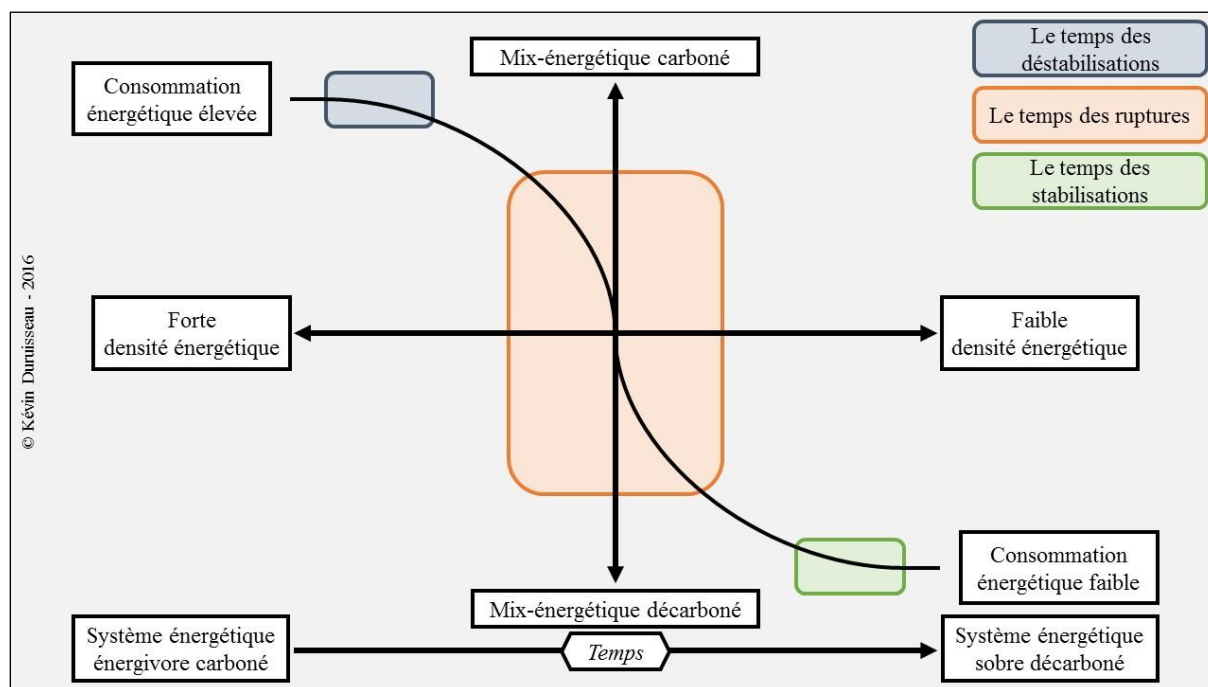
Mix-énergétique carboné

Le temps des déstabilisations

Le temps des ruptures

Le temps des stabilisations

Consommation énergétique élevée

© Kévin Duruisseau - 2016

Forte densité énergétique

Faible densité énergétique

Consommation énergétique faible

Mix-énergétique décarboné

Système énergétique énergivore carboné

Temps

Système énergétique sobre décarboné